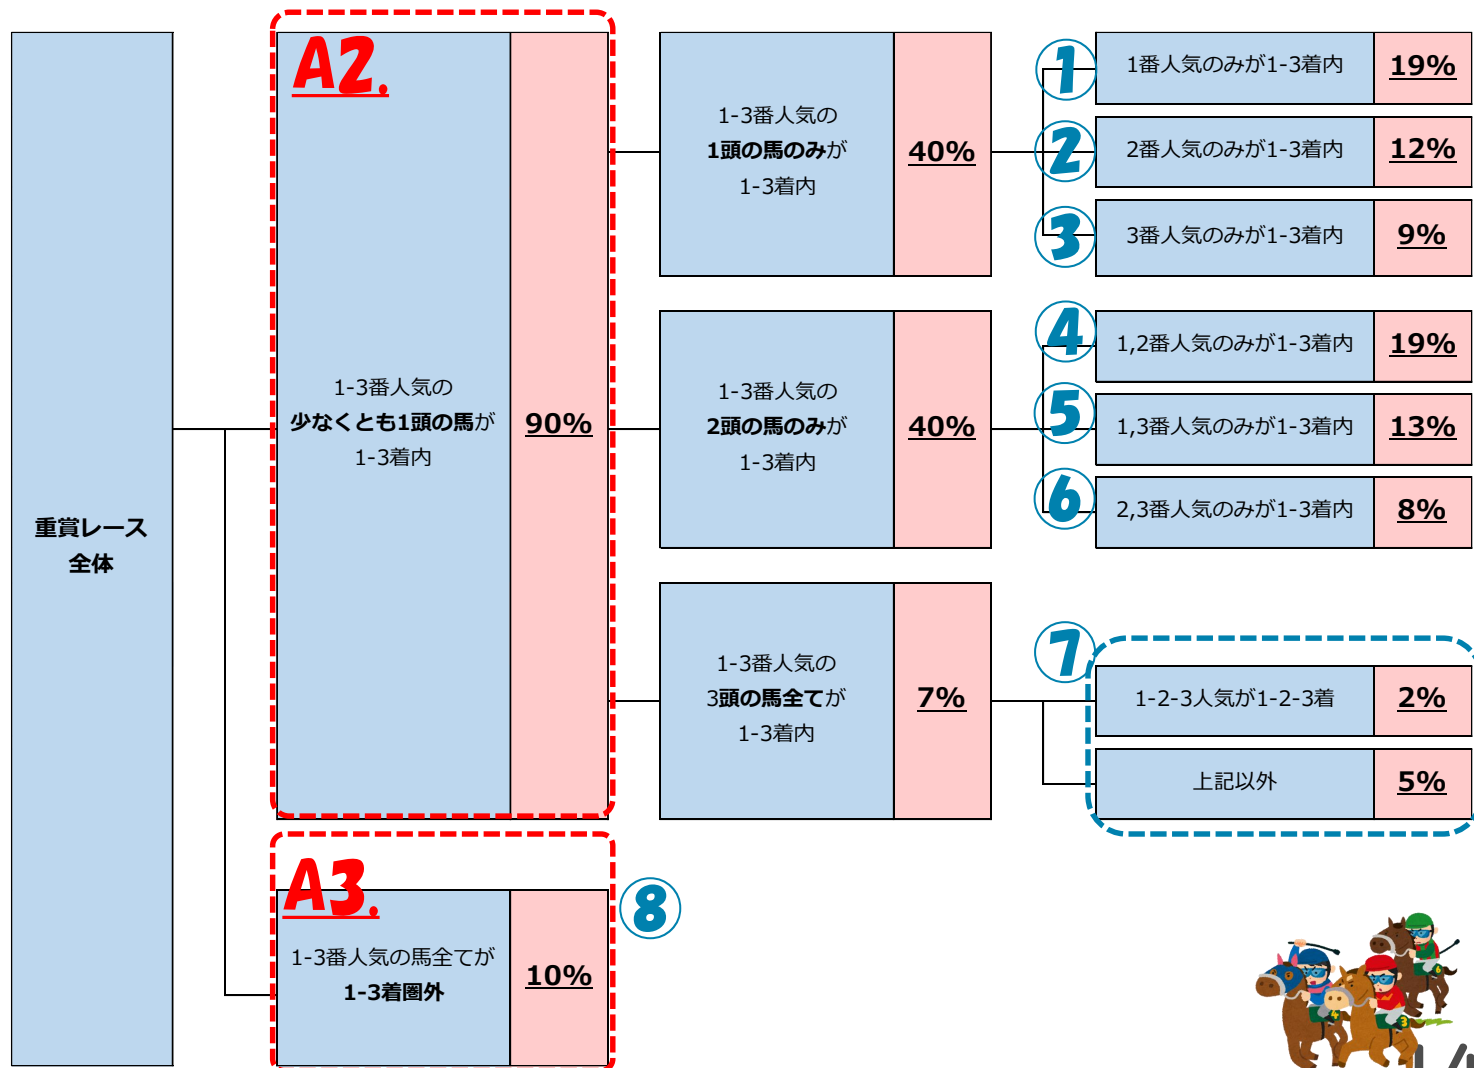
重賞レース
全体

A2.

1-3番人気の
少なくとも1頭の馬が
1-3着内

90%

1-3番人気の
1頭の馬のみが
1-3着内

40%

1
1番人気のみが1-3着内
19%

2
2番人気のみが1-3着内
12%

3
3番人気のみが1-3着内
9%

1-3番人気の
2頭の馬のみが
1-3着内

40%

4
1,2番人気のみが1-3着内
19%

5
1,3番人気のみが1-3着内
13%

6
2,3番人気のみが1-3着内
8%

1-3番人気の
3頭の馬全てが
1-3着内

7%

7
1-2-3人気が1-2-3着
2%

上記以外
5%

A3.

1-3番人気の馬全てが
1-3着圏外

10%

8